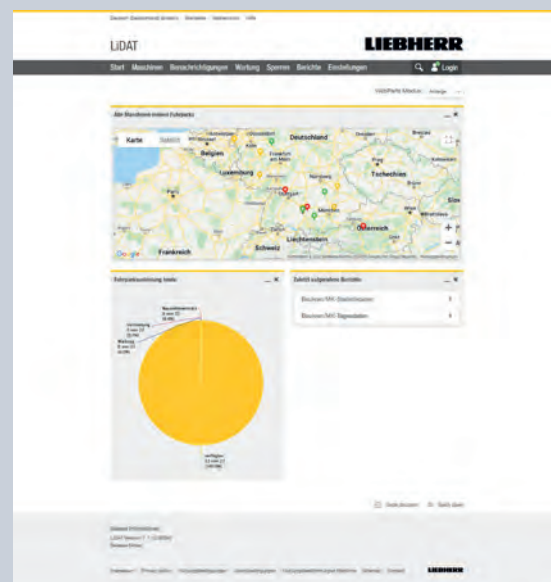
Deutsch Elektronisch ändern · Kontakte · Impressum · Hilfe

LiDAT

LIEBHERR

Start Maschinen Benachrichtigungen Wartung Sperren Berichte Einstellungen

Login

Alle Maschinen meines Fuhrparks

Karte Satellit

Deutschland

Belgien

Luxemburg

Frankfurt am Main

Tschechien

Paris

Frankreich

Schweiz

Liechtenstein

Österreich

Google

Fuhrparkauslastung heute

verfügbar

Zuletzt aufgerufene Berichte

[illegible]

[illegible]

verfügbar

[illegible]

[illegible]

LIEBHERR